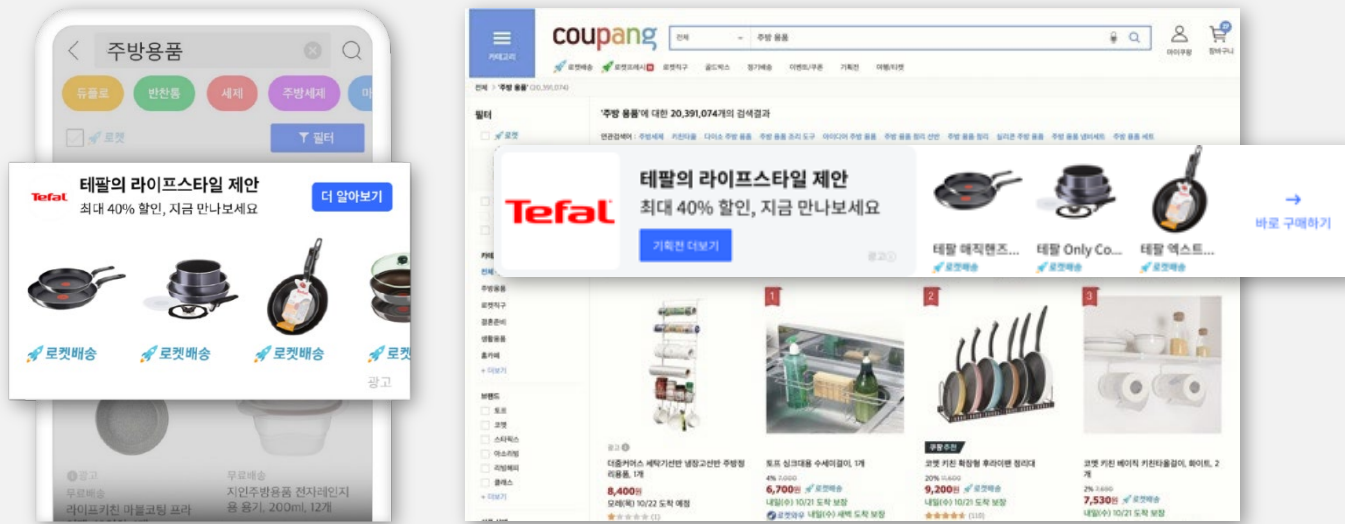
주방용품

듀플로 반찬통 세제 주방세제

로켓 필터

Tefal 테팔의 라이프스타일 제안
최대 40% 할인, 지금 만나보세요
더 알아보기

로켓배송 로켓배송 로켓배송 로켓

광고

광고
무료배송
라이프키친 마블코팅 프라

무료배송
지인주방용품 전자레인지용 용기, 200ml, 12개

coupang
전체 주방 용품
카테고리
마이쿠팡 장바구니
로켓배송 로켓프레시 로켓직구 골드박스 정기배송 이벤트/쿠폰 기획전 여행/티켓

전체 > '주방 용품' (20,391,074)

필터
로켓

'주방 용품'에 대한 20,391,074개의 검색결과

연관검색어 : 주방세제 키친타올 다이소 주방 용품 주방 용품 조리 도구 아이디어 주방 용품 주방 용품 정리 선반 주방 용품 정리 심리건 주방 용품 주방 용품 냄비세트 주방 용품 세트

Tefal 테팔의 라이프스타일 제안
최대 40% 할인, 지금 만나보세요
기획전 더보기
광고

테팔 매직핸즈... 로켓배송
테팔 Only Co... 로켓배송
테팔 엑스트... 로켓배송
→ 바로 구매하기

카테고리
전체
주방용품
로켓직구
결혼준비
생활용품
휴가용
+ 더보기

브랜드
토토
코멧
스타믹스
아소리빙
리빙해피
클래스
+ 더보기

광고
더홈커머스 세탁기선반 냉장고선반 주방정리용품, 1개
8,400원
모레(목) 10/22 도착 예정

1
토트 싱크대용 수세미걸이, 1개
4% 7,000
6,700원 로켓배송
내일(수) 10/21 도착 보장
로켓와우 내일(수) 새벽 도착 보장

2
쿠팡 추천
코멧 키친 확장형 후라이팬 정리대
20% 11,500
9,200원 로켓배송
내일(수) 10/21 도착 보장
(110)

3
코멧 키친 베이직 키친타올걸이, 화이트, 2개
2% 7,650
7,530원 로켓배송
내일(수) 10/21 도착 보장